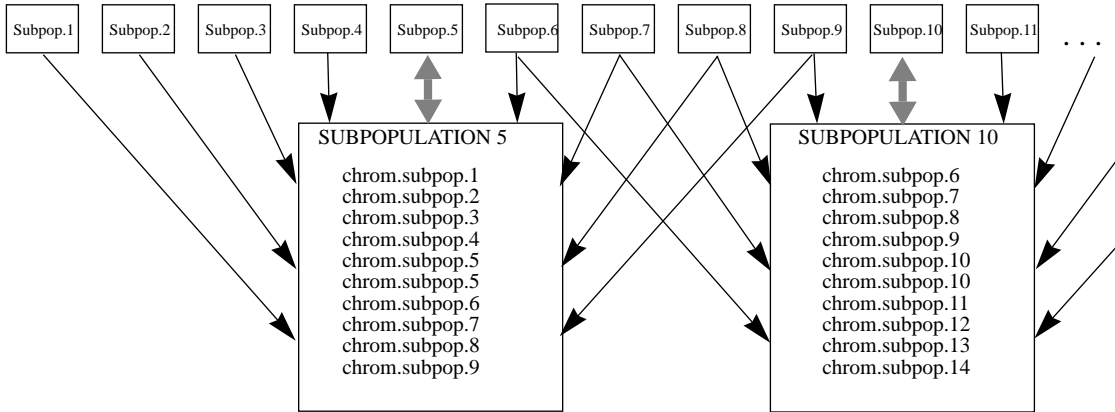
Subpop.1 Subpop.2 Subpop.3 Subpop.4 Subpop.5 Subpop.6 Subpop.7 Subpop.8 Subpop.9 Subpop.10 Subpop.11 . . .

SUBPOPULATION 5

chrom.subpop.1
chrom.subpop.2
chrom.subpop.3
chrom.subpop.4
chrom.subpop.5
chrom.subpop.5
chrom.subpop.6
chrom.subpop.7
chrom.subpop.8
chrom.subpop.9

SUBPOPULATION 10

chrom.subpop.6
chrom.subpop.7
chrom.subpop.8
chrom.subpop.9
chrom.subpop.10
chrom.subpop.10
chrom.subpop.11
chrom.subpop.12
chrom.subpop.13
chrom.subpop.14